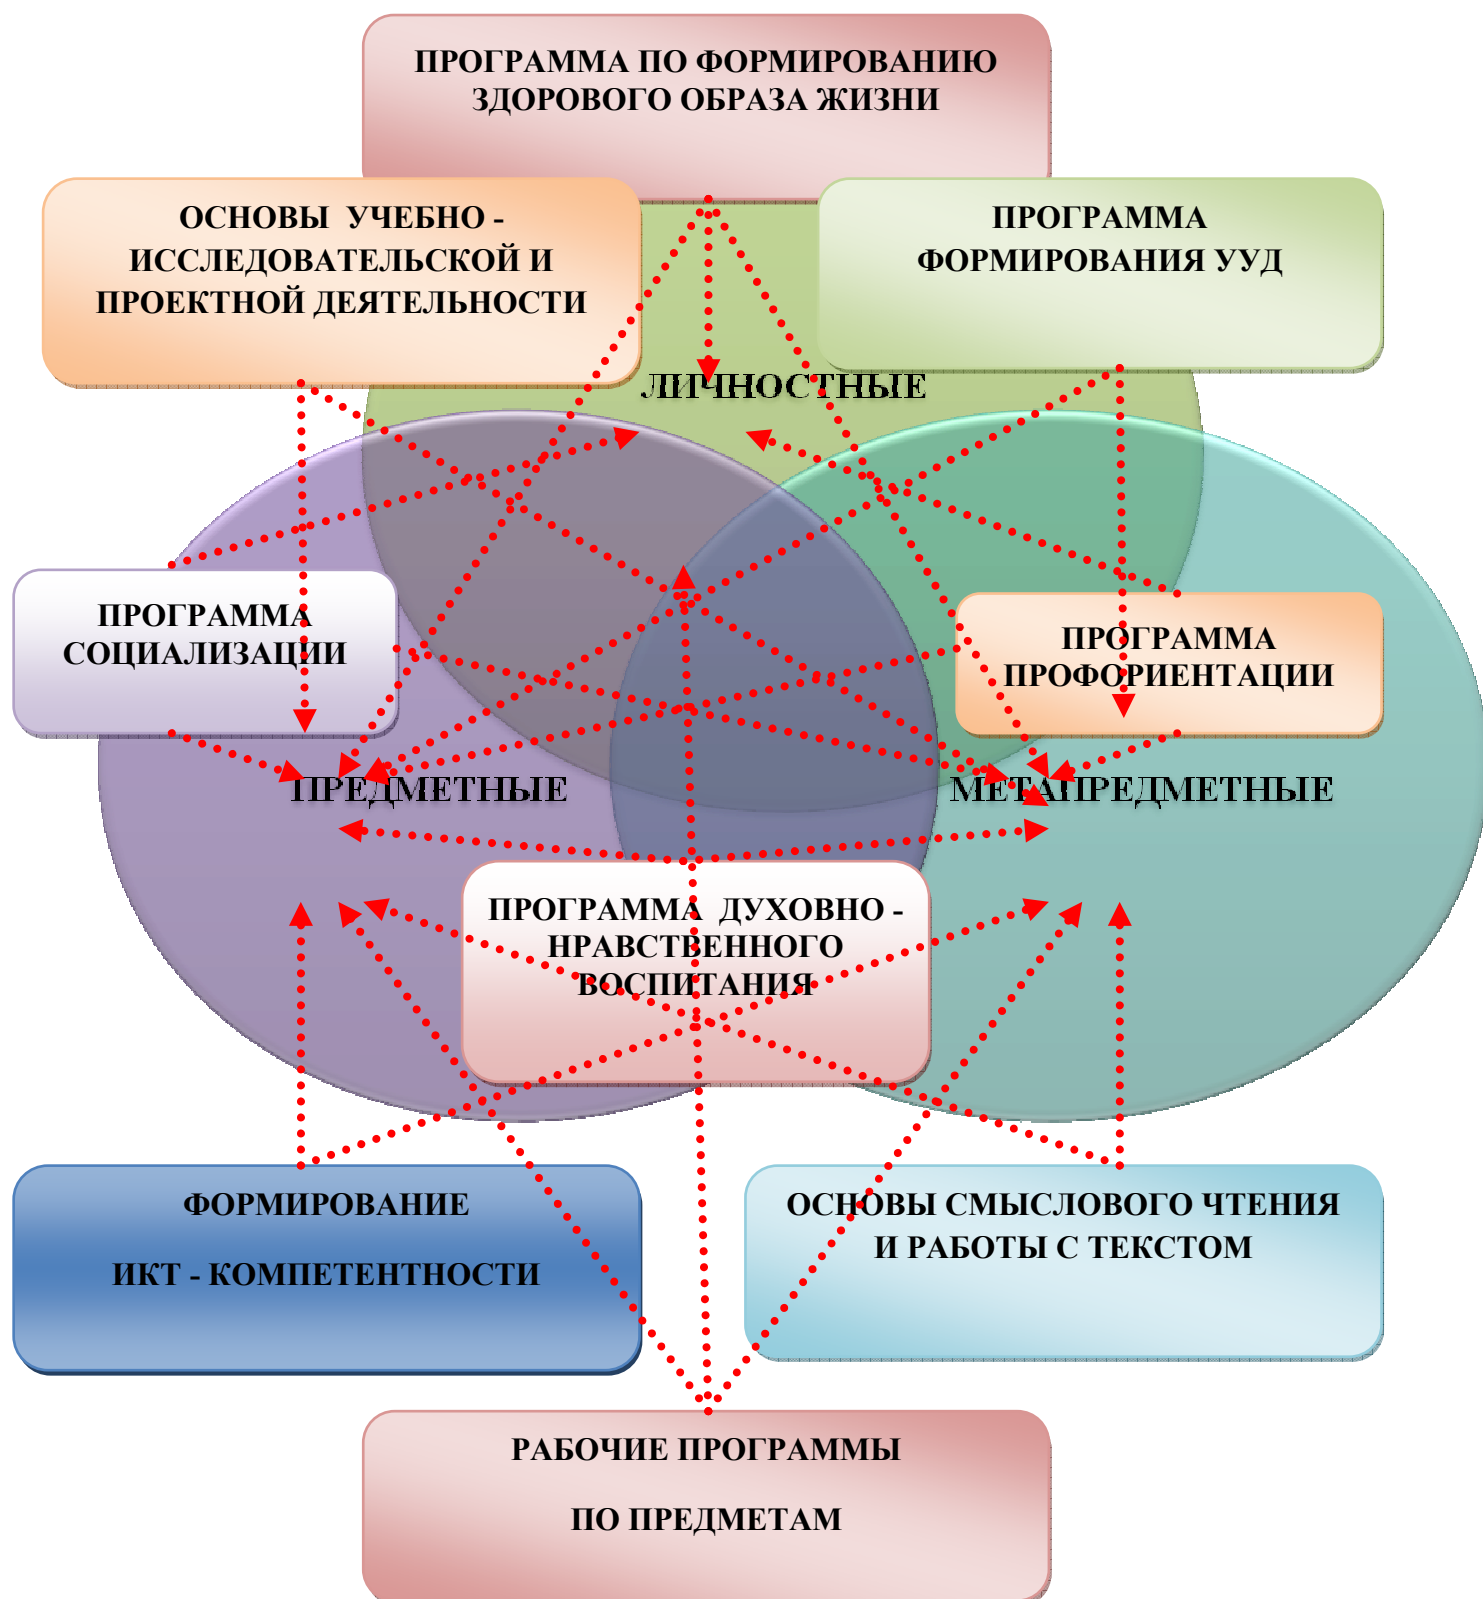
ПРОГРАММА ПО ФОРМИРОВАНИЮ ЗДОРОВОГО ОБРАЗА ЖИЗНИ

ОСНОВЫ УЧЕБНО - ИССЛЕДОВАТЕЛЬСКОЙ И ПРОЕКТНОЙ ДЕЯТЕЛЬНОСТИ

ПРОГРАММА ФОРМИРОВАНИЯ УУД

ЛИЧНОСТНЫЕ

ПРОГРАММА СОЦИАЛИЗАЦИИ

ПРОГРАММА ПРОФОРИЕНТАЦИИ

ПРЕДМЕТНЫЕ

МЕТАПРЕДМЕТНЫЕ

ПРОГРАММА ДУХОВНО - НРАВСТВЕННОГО ВОСПИТАНИЯ

ФОРМИРОВАНИЕ

ИКТ - КОМПЕТЕНТНОСТИ

ОСНОВЫ СМЫСЛОВОГО ЧТЕНИЯ И РАБОТЫ С ТЕКСТОМ

РАБОЧИЕ ПРОГРАММЫ

ПО ПРЕДМЕТАМ